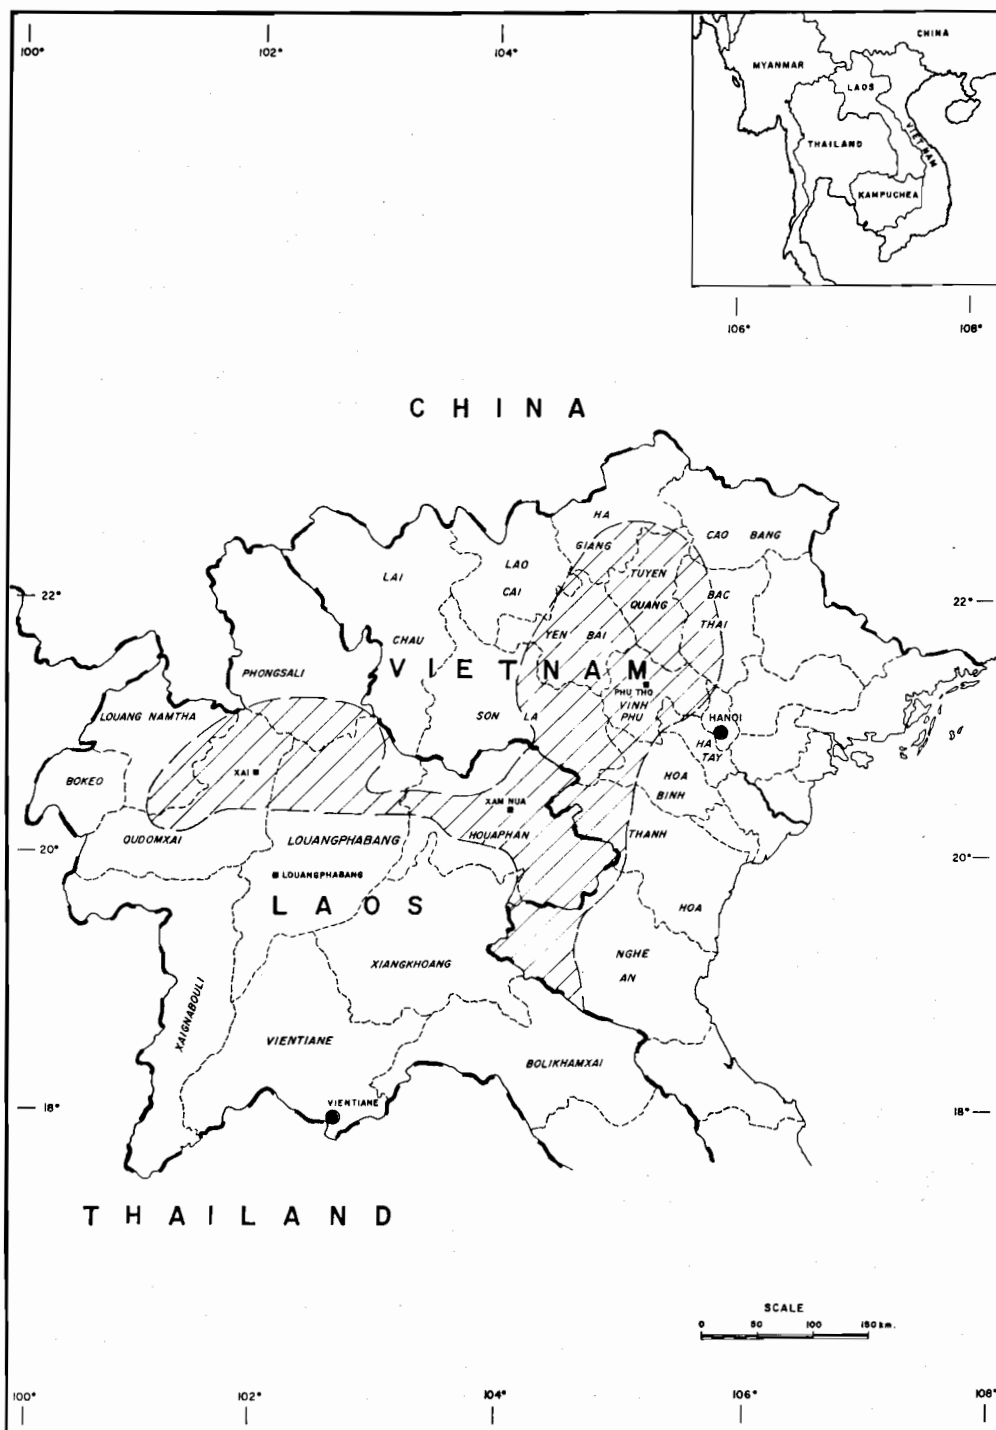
100°
102°
104°

CHINA
MYANMAR
LAOS
VIETNAM
THAILAND
KAMPUCHEA

106°
108°

CHINA

HA GIANG
CAO BANG
LAI
LAO CAI
TUYEN QUANG
BAC THAI
YEN BAI
CHAU
22°
22°
PHONGSALI
VIETNAM
PHU THO
VINH PHU
LOUANG NAMTHA
SON LA
HANOI
HA TAY
BOKEO
XAI
XAM NUA
HOA BINH
OUDOMXAI
LOUANGPHABANG
HOUAPHAN
THANH
20°
20°
LOUANGPHABANG
LAOS
HOA
XIANGKHOANG
NGHE AN
XAIGNABOULI
VIENTIANE
BOLIKHAMXAI
18°
VIENTIANE
18°

THAILAND

SCALE
0
50
100
150 km.

100°
102°
104°
106°
108°